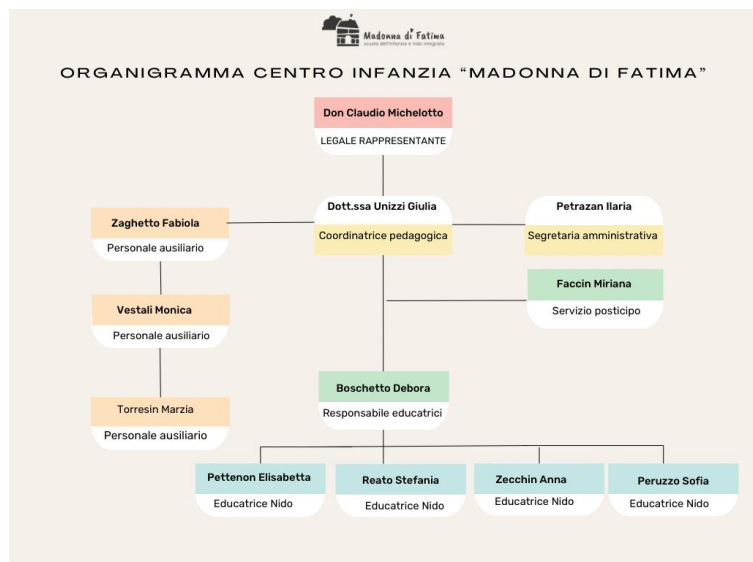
Madonna di Fatima
scuola dell'infanzia e nido integrato

ORGANIGRAMMA CENTRO INFANZIA "MADONNA DI FATIMA"

Don Claudio Michelotto
LEGALE RAPPRESENTANTE

Dott.ssa Unizzi Giulia
Coordinatrice pedagogica

Zaghetto Fabiola
Personale ausiliario

Petrazan Ilaria
Segretaria amministrativa

Faccin Miriana
Servizio posticipo

Vestali Monica
Personale ausiliario

Torresin Marzia
Personale ausiliario

Boschetto Debora
Responsabile educatrici

Pettenon Elisabetta
Educatrice Nido

Reato Stefania
Educatrice Nido

Zecchin Anna
Educatrice Nido

Peruzzo Sofia
Educatrice Nido